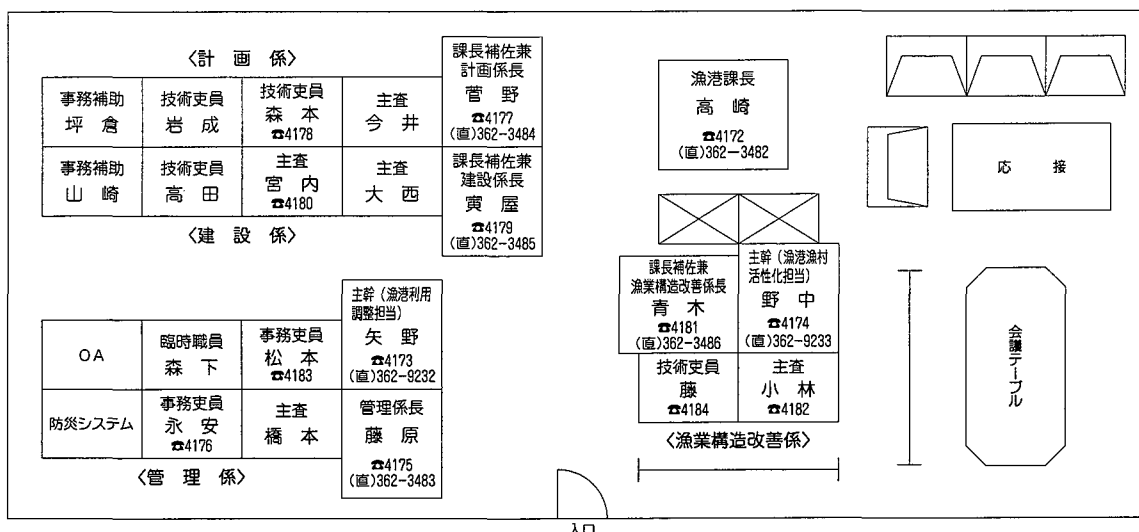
〈計　画　係〉

| 事務補助 坪　倉 | 技術吏員 岩　成 | 技術吏員 森　本 ☎4178 | 主査 今　井 | 課長補佐兼 計画係長 菅　野 ☎4177 (直)362−3484 |
|---|---|---|---|---|
| 事務補助 山　崎 | 技術吏員 高　田 | 主査 宮　内 ☎4180 | 主査 大　西 | 課長補佐兼 建設係長 寅　屋 ☎4179 (直)362−3485 |

〈建　設　係〉

漁港課長
高　崎
☎4172
(直)362−3482

応　接

| OA | 臨時職員 森　下 | 事務吏員 松　本 ☎4183 | 主幹（漁港利用調整担当） 矢　野 ☎4173 (直)362−9232 |
|---|---|---|---|
| 防災システム | 事務吏員 永　安 ☎4176 | 主査 橋　本 | 管理係長 藤　原 ☎4175 (直)362−3483 |

〈管　理　係〉

| 課長補佐兼 漁業構造改善係長 青　木 ☎4181 (直)362−3486 | 主幹（漁港漁村活性化担当） 野　中 ☎4174 (直)362−9233 |
|---|---|
| 技術吏員 藤 ☎4184 | 主査 小　林 ☎4182 |

〈漁業構造改善係〉

会議テーブル

入口